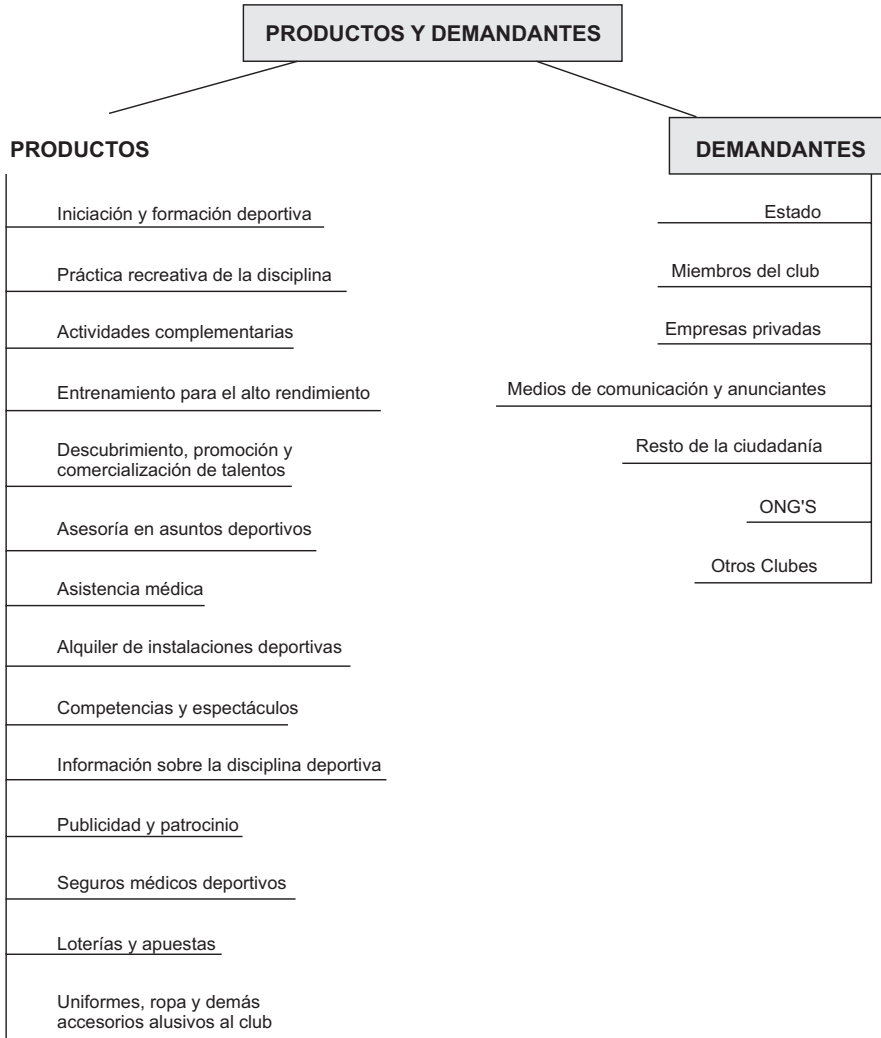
PRODUCTOS Y DEMANDANTES

PRODUCTOS

Iniciación y formación deportiva

Práctica recreativa de la disciplina

Actividades complementarias

Entrenamiento para el alto rendimiento

Descubrimiento, promoción y comercialización de talentos

Asesoría en asuntos deportivos

Asistencia médica

Alquiler de instalaciones deportivas

Competencias y espectáculos

Información sobre la disciplina deportiva

Publicidad y patrocinio

Seguros médicos deportivos

Loterías y apuestas

Uniformes, ropa y demás accesorios alusivos al club

DEMANDANTES

Estado

Miembros del club

Empresas privadas

Medios de comunicación y anunciantes

Resto de la ciudadanía

ONG'S

Otros Clubes